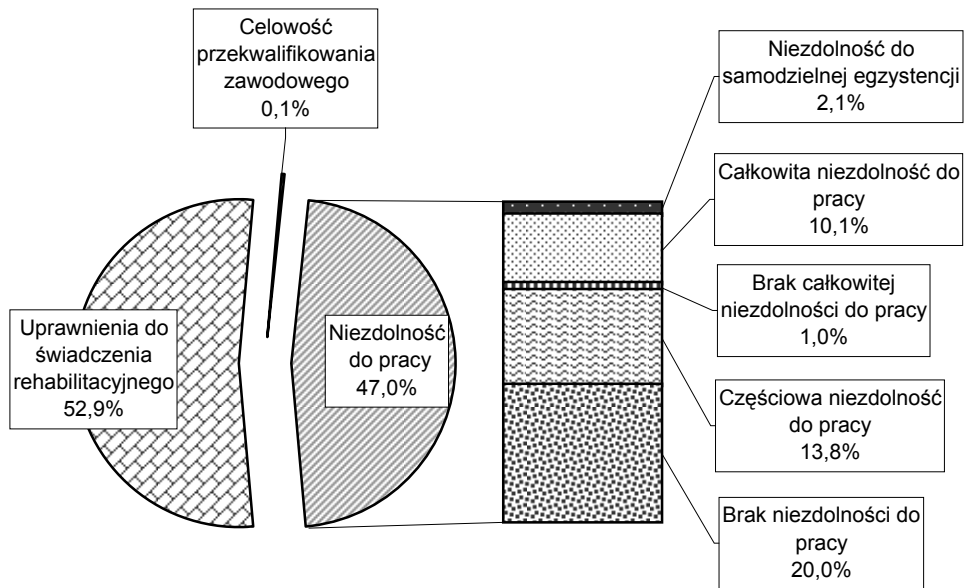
Celowość przekwalifikowania zawodowego 0,1%

Uprawnienia do świadczenia rehabilitacyjnego 52,9%

Niezdolność do pracy 47,0%

Niezdolność do samodzielnej egzystencji 2,1%

Całkowita niezdolność do pracy 10,1%

Brak całkowitej niezdolności do pracy 1,0%

Częściowa niezdolność do pracy 13,8%

Brak niezdolności do pracy 20,0%